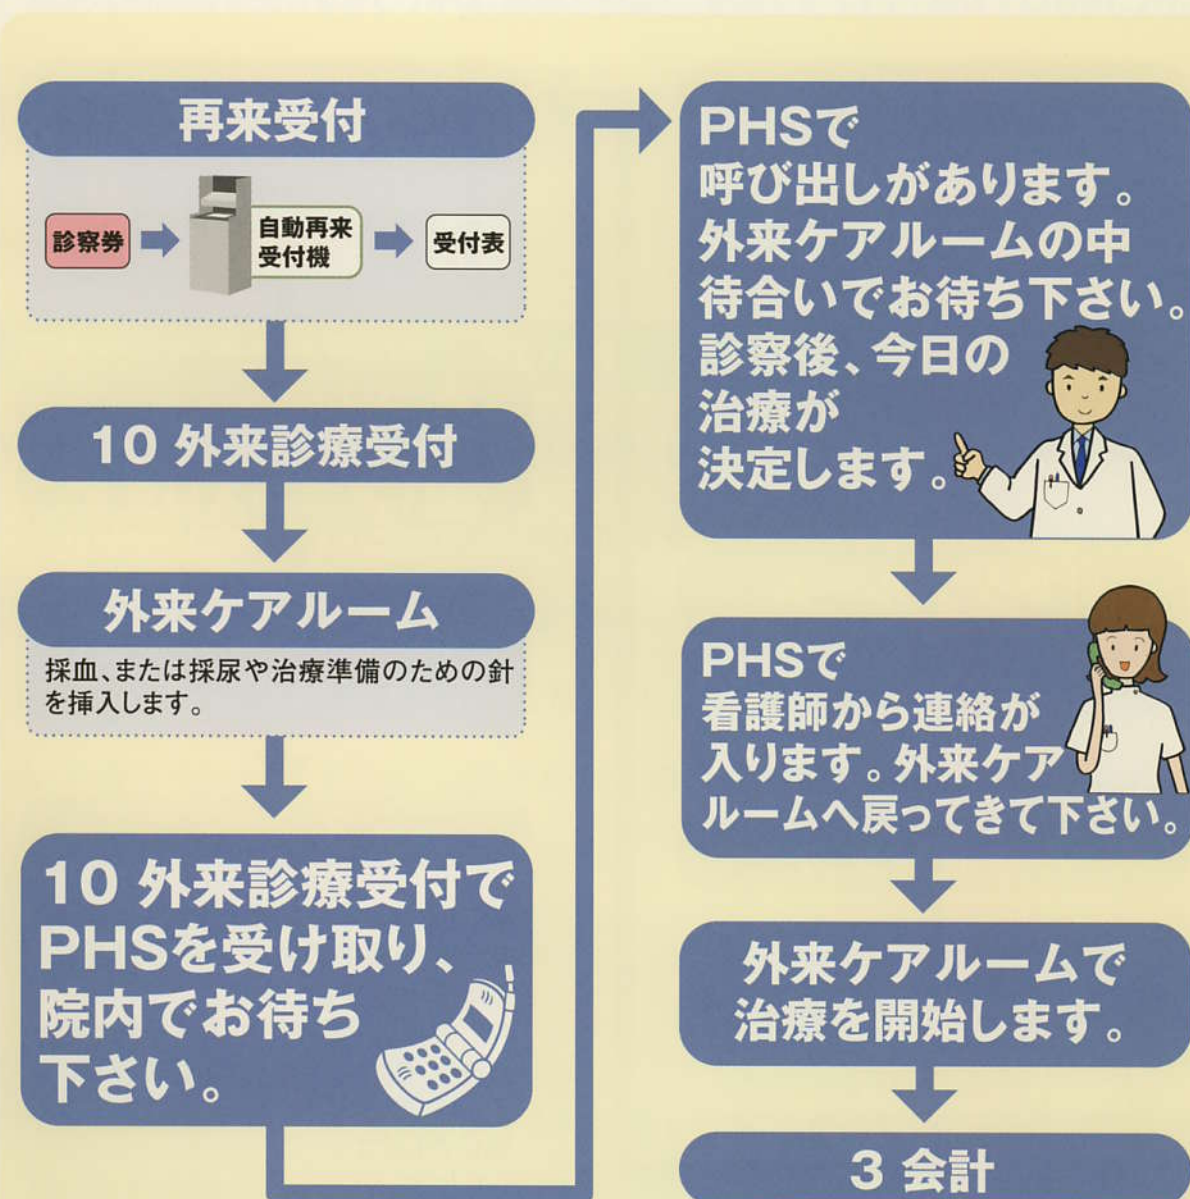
再来受付

診察券

自動再来受付機

受付表

10 外来診療受付

外来ケアルーム

採血、または採尿や治療準備のための針を挿入します。

10 外来診療受付でPHSを受け取り、院内でお待ち下さい。

PHSで呼び出しがあります。外来ケアルームの中待合いでお待ち下さい。診察後、今日の治療が決定します。

PHSで看護師から連絡が入ります。外来ケアルームへ戻ってきて下さい。

外来ケアルームで治療を開始します。

3 会計